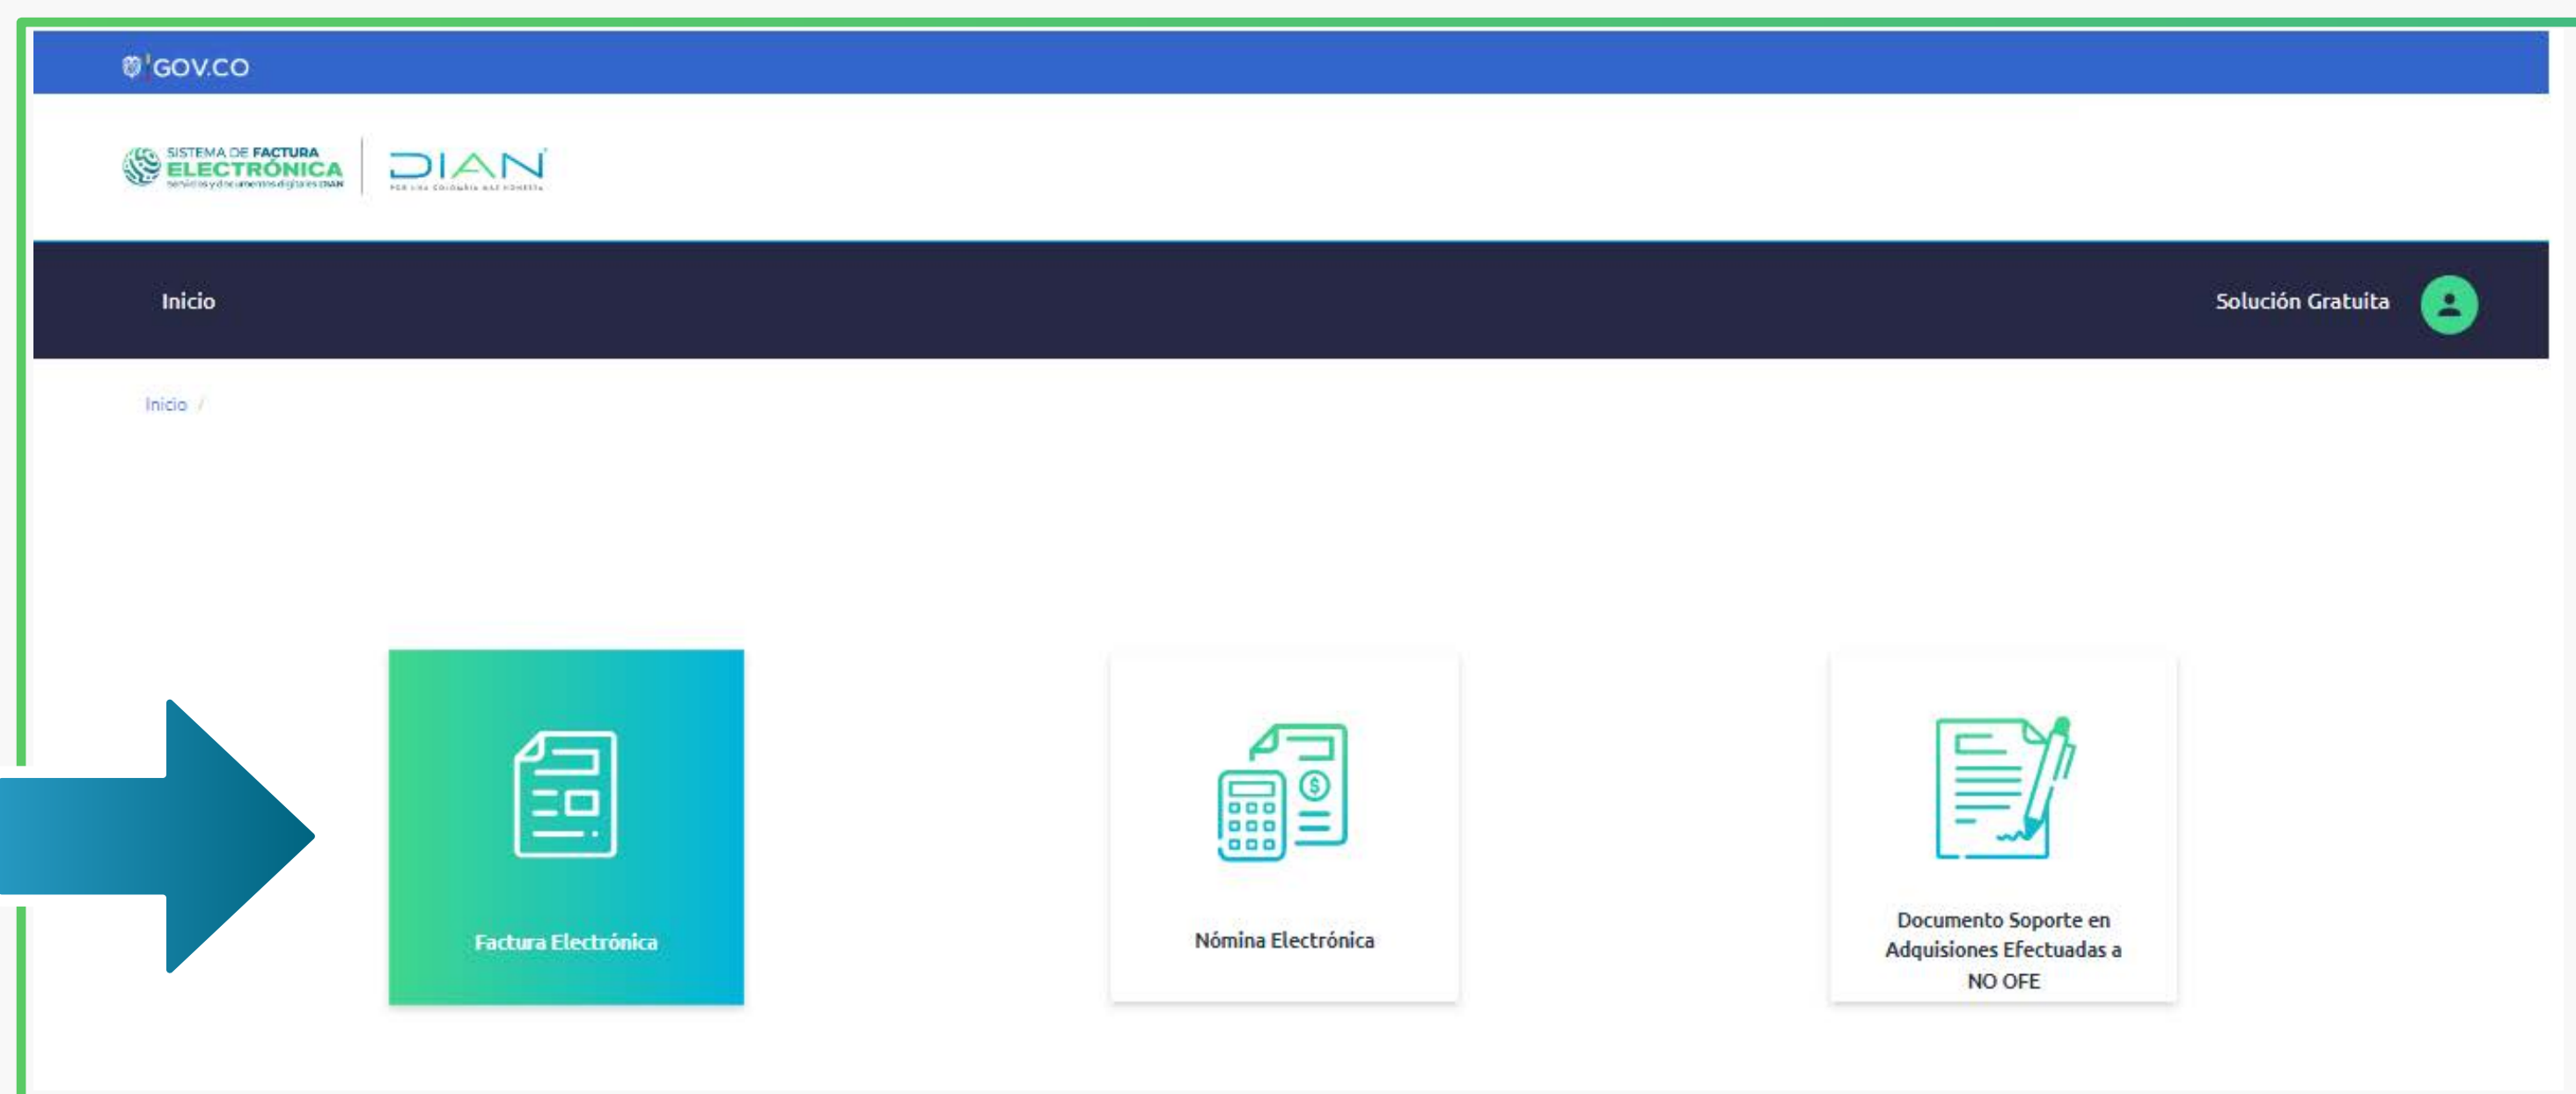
GOV.CO

SISTEMA DE FACTURA ELECTRÓNICA servicios y documentos digitales DIAN

DIAN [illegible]

Inicio

Solución Gratuita

Inicio /

Factura Electrónica

Nómina Electrónica

Documento Soporte en Adquisiones Efectuadas a NO OFE